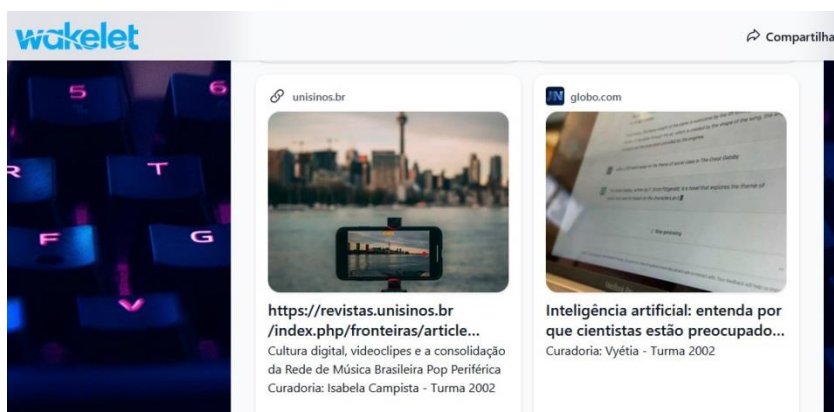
wakelet

Compartilha

5

6

R

T

F

G

V

unisinos.br

https://revistas.unisinos.br/index.php/fronteiras/article...

Cultura digital, videoclipes e a consolidação da Rede de Música Brasileira Pop Periférica

Curadoria: Isabela Campista - Turma 2002

globo.com

Inteligência artificial: entenda por que cientistas estão preocupado...

Curadoria: Vyétia - Turma 2002